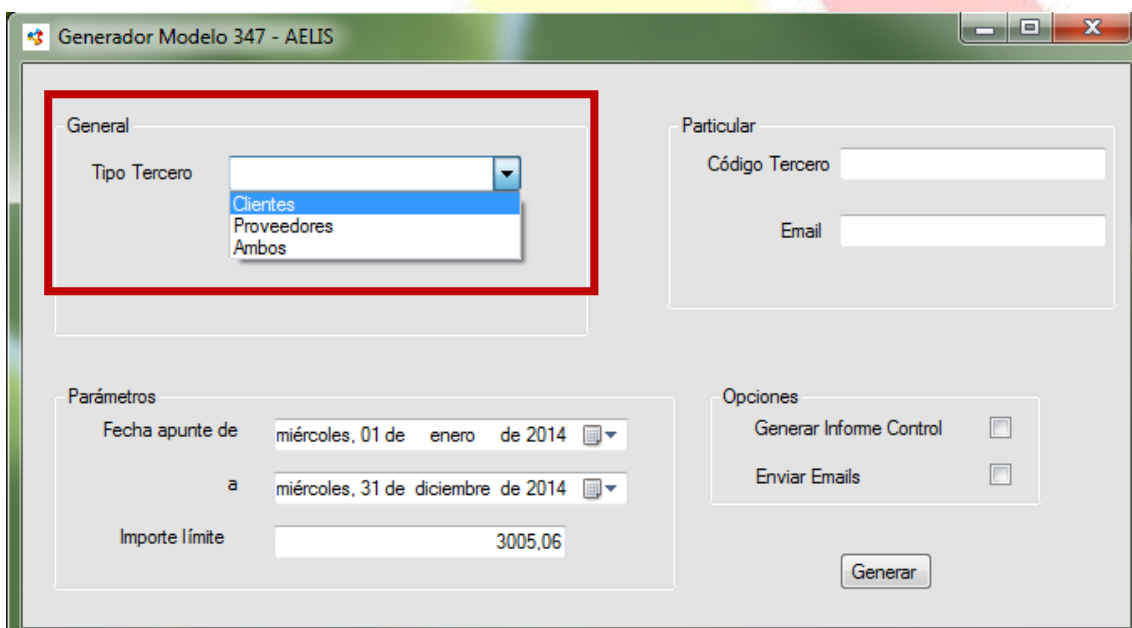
Generador Modelo 347 - AELIS

General

Tipo Tercero

Clientes
Proveedores
Ambos

Particular

Código Tercero

Email

Parámetros

Fecha apunte de miércoles, 01 de enero de 2014

a miércoles, 31 de diciembre de 2014

Importe límite 3005,06

Opciones

Generar Informe Control

Enviar Emails

Generar